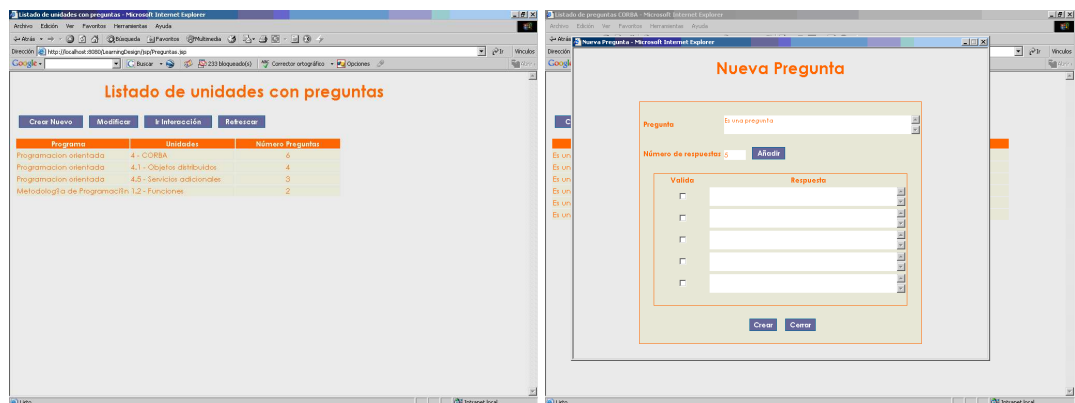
Listado de unidades con preguntas - Microsoft Internet Explorer

Archivo Edición Ver Favoritos Herramientas Ayuda

Atrás Búsqueda Favoritos Multimedia

Dirección http://localhost:8080/LearningDesign/jsp/Preguntas.jsp Ir Vínculos

Google Buscar 233 bloqueado(s) Corrector ortográfico Opciones

Listado de unidades con preguntas

Crear Nuevo Modificar Ir Interacción Refrescar

| Programa | Unidades | Número Preguntas |
|---|---|---|
| Programacion orientada | 4 - CORBA | 6 |
| Programacion orientada | 4.1 - Objetos distribuidos | 4 |
| Programacion orientada | 4.5 - Servicios adicionales | 3 |
| Metodología de Programación | 1.2 - Funciones | 2 |

Listo Intranet local

Listado de preguntas CORBA - Microsoft Internet Explorer

Archivo Edición Ver Favoritos Herramientas Ayuda

Dirección Ir Vínculos

Nueva Pregunta - Microsoft Internet Explorer

Nueva Pregunta

Pregunta Es una pregunta

Número de respuestas 5 Añadir

| Valida | Respuesta |
|---|---|
| ☐ | |
| ☐ | |
| ☐ | |
| ☐ | |
| ☐ | |

Crear Cerrar

Es un
Es un
Es un
Es un
Es un
Es un

Listo Intranet local